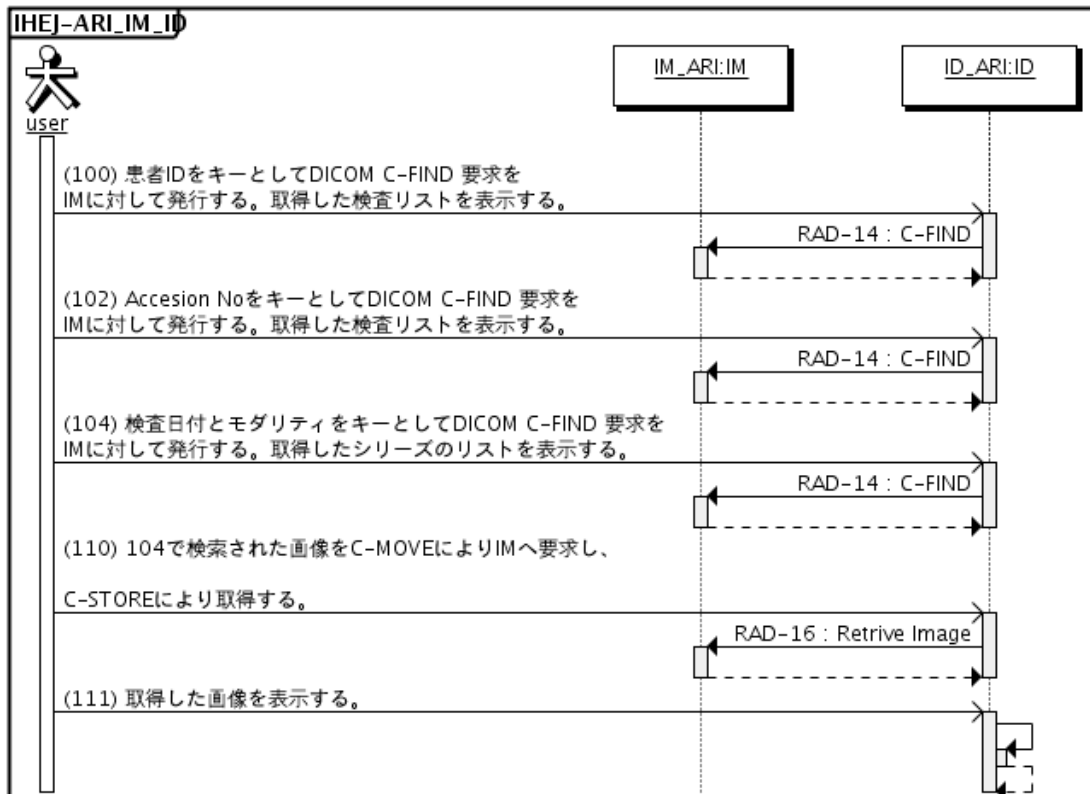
IHEJ-ARI_IM_ID

user

IM_ARI:IM

ID_ARI:ID

(100) 患者IDをキーとしてDICOM C-FIND 要求をIMに対して発行する。取得した検査リストを表示する。

RAD-14 : C-FIND

(102) Accesion NoをキーとしてDICOM C-FIND 要求をIMに対して発行する。取得した検査リストを表示する。

RAD-14 : C-FIND

(104) 検査日付とモダリティをキーとしてDICOM C-FIND 要求をIMに対して発行する。取得したシリーズのリストを表示する。

RAD-14 : C-FIND

(110) 104で検索された画像をC-MOVEによりIMへ要求し、

C-STOREにより取得する。

RAD-16 : Retrive Image

(111) 取得した画像を表示する。